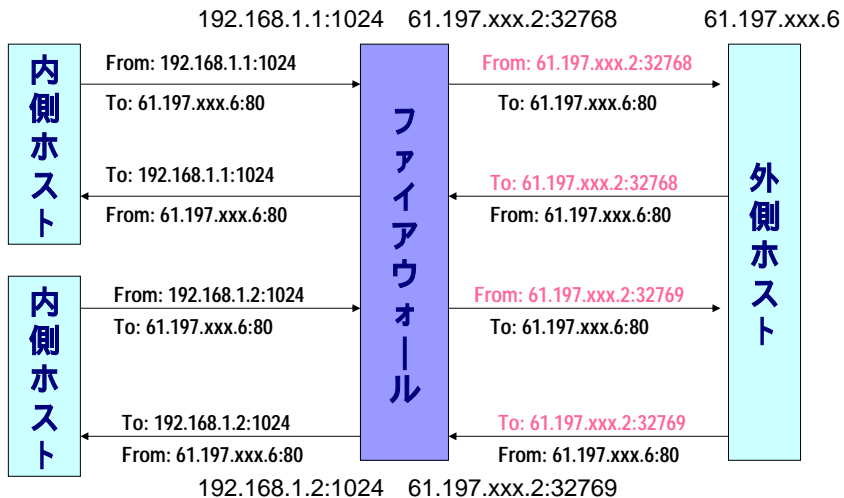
192.168.1.1:1024 61.197.xxx.2:32768 61.197.xxx.6

内側ホスト

From: 192.168.1.1:1024
To: 61.197.xxx.6:80

To: 192.168.1.1:1024
From: 61.197.xxx.6:80

ファイアウォール

From: 61.197.xxx.2:32768
To: 61.197.xxx.6:80

To: 61.197.xxx.2:32768
From: 61.197.xxx.6:80

外側ホスト

内側ホスト

From: 192.168.1.2:1024
To: 61.197.xxx.6:80

To: 192.168.1.2:1024
From: 61.197.xxx.6:80

From: 61.197.xxx.2:32769
To: 61.197.xxx.6:80

To: 61.197.xxx.2:32769
From: 61.197.xxx.6:80

192.168.1.2:1024 61.197.xxx.2:32769